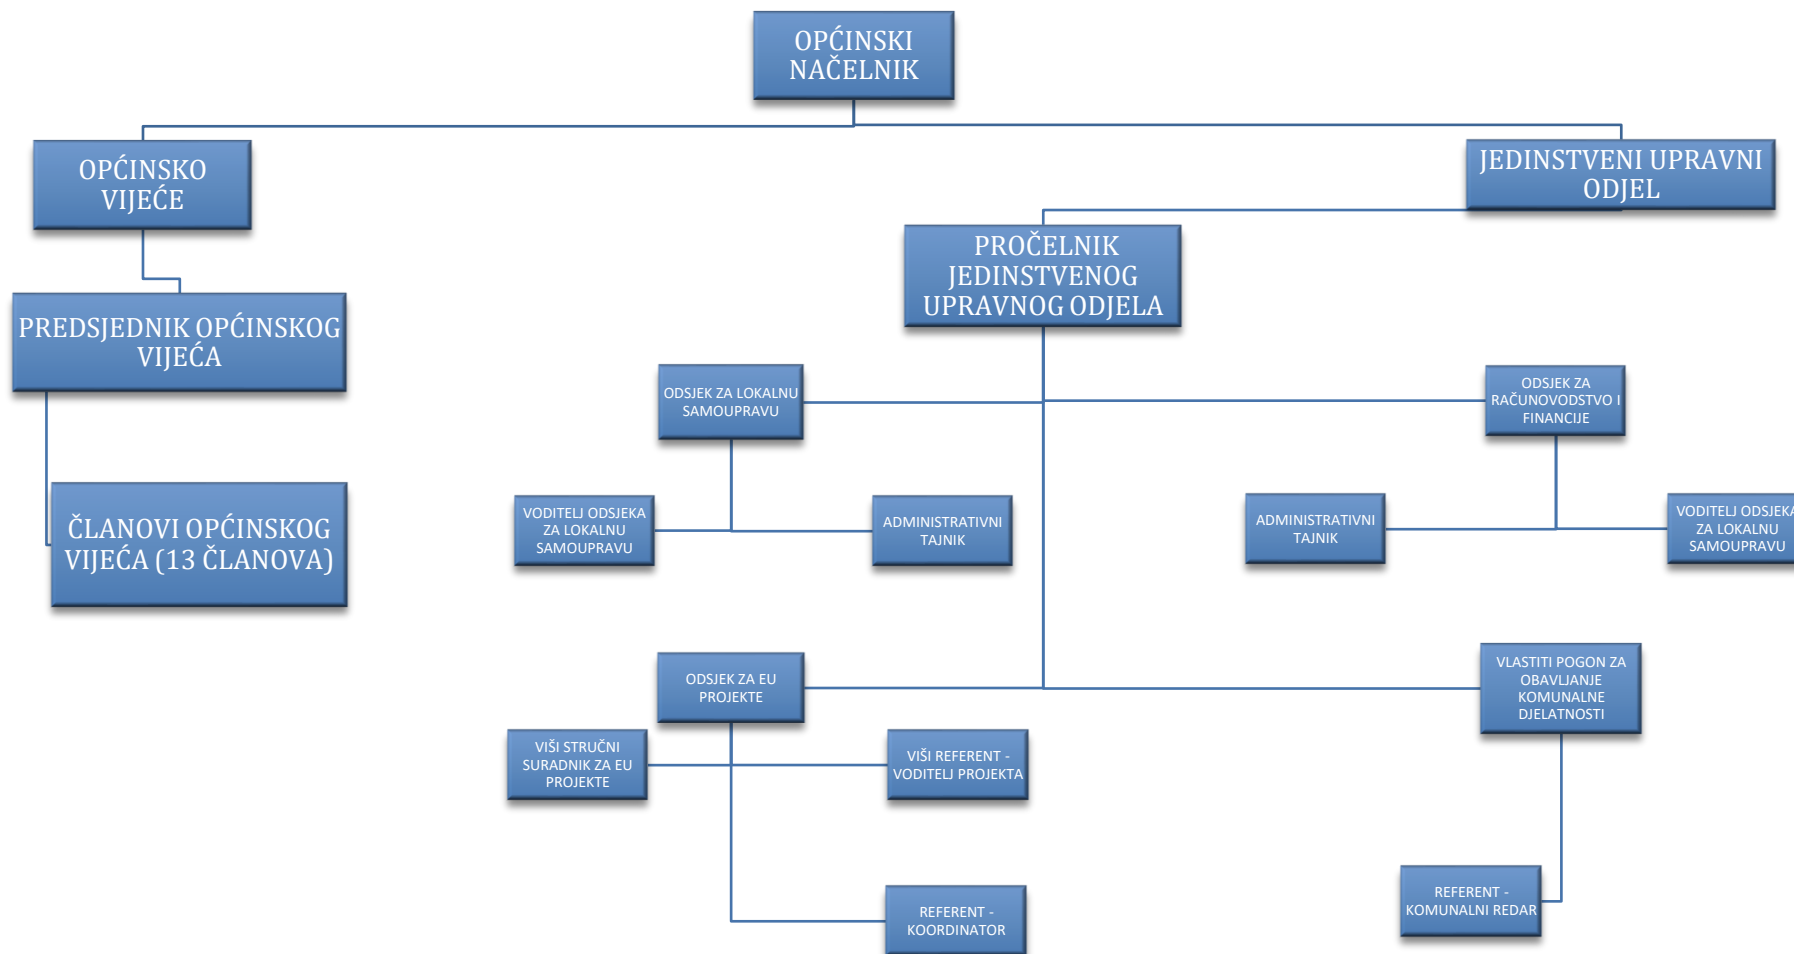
OPĆINSKI NAČELNIK

OPĆINSKO VIJEĆE

JEDINSTVENI UPRAVNI ODJEL

PROČELNIK JEDINSTVENOG UPRAVNOG ODJELA

PREDSJEDNIK OPĆINSKOG VIJEĆA

ČLANOVI OPĆINSKOG VIJEĆA (13 ČLANOVA)

ODSJEK ZA LOKALNU SAMOUPRAVU

ODSJEK ZA RAČUNOVODSTVO I FINANCIJE

VODITELJ ODSJEKA ZA LOKALNU SAMOUPRAVU

ADMINISTRATIVNI TAJNIK

ADMINISTRATIVNI TAJNIK

VODITELJ ODSJEKA ZA LOKALNU SAMOUPRAVU

ODSJEK ZA EU PROJEKTE

VLASTITI POGON ZA OBAVLJANJE KOMUNALNE DJELATNOSTI

VIŠI STRUČNI SURADNIK ZA EU PROJEKTE

VIŠI REFERENT - VODITELJ PROJEKTA

REFERENT - KOMUNALNI REDAR

REFERENT - KOORDINATOR